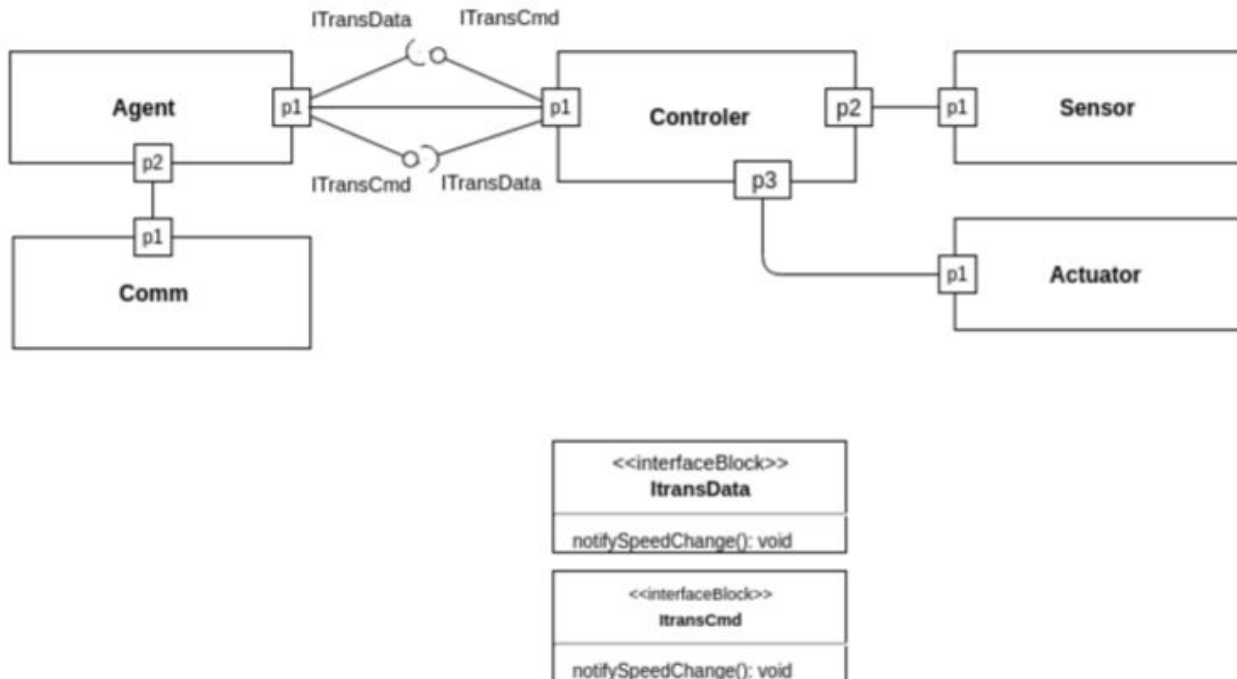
ITransData ITransCmd

Agent
p1
p2

ITransCmd ITransData

p1
Controler
p2
p3

p1
Sensor

p1
Comm

p1
Actuator

<<interfaceBlock>>
ItransData
notifySpeedChange(): void

<<interfaceBlock>>
ItransCmd
notifySpeedChange(): void